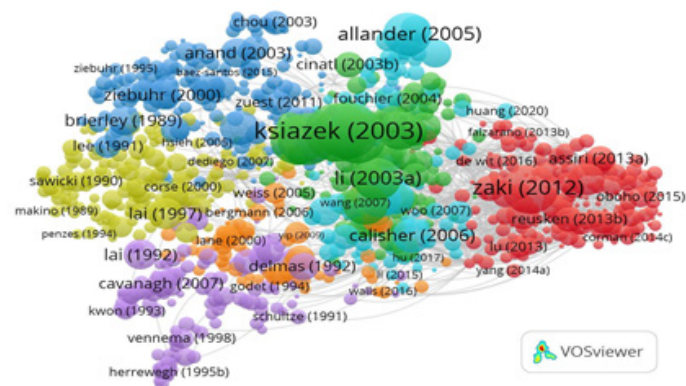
chou (2003)
allander (2005)
anand (2003)
ziebuhr (1995)
baez-santos (2015)
cinatl (2003b)
ziebuhr (2000)
zuest (2011)
fouchier (2004)
huang (2020)
brierley (1989)
ksiazek (2003)
falzarano (2013b)
lee (1991)
hsieh (2005)
dediego (2007)
assiri (2013a)
de wit (2016)
li (2003a)
sawicki (1990)
zaki (2012)
corse (2000)
weiss (2005)
oboho (2015)
makino (1989)
wang (2007)
woo (2007)
lai (1997)
bergmann (2006)
reusken (2013b)
corman (2014c)
penzes (1994)
yip (2009)
calisher (2006)
lane (2000)
lu (2013)
lai (1992)
delmas (1992)
hu (2017)
li (2015)
yang (2014a)
cavanagh (2007)
godet (1994)
walls (2016)
kwon (1993)
schultze (1991)
vennema (1998)
herrewegh (1995b)
VOSviewer